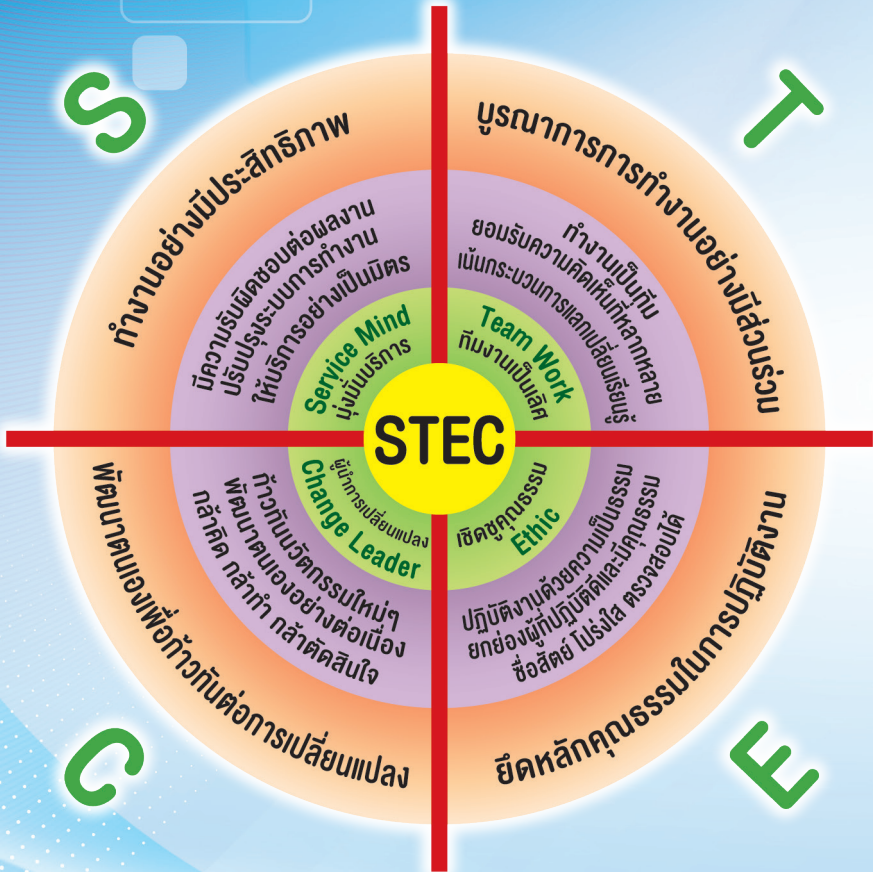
S

ทำงานอย่างมีประสิทธิภาพ

มีความรับผิดชอบต่อผลงาน
ปรับปรุงระบบการทำงาน
ให้บริการอย่างเป็นมิตร

Service Mind
มุ่งมั่นบริการ

T

บูรณาการการทำงานอย่างมีส่วนร่วม

ทำงานเป็นทีม
ยอมรับความคิดเห็นที่หลากหลาย
เน้นกระบวนการแลกเปลี่ยนเรียนรู้

Team Work
ทีมงานเป็นเลิศ

STEC

C

พัฒนาตนเองเพื่อก้าวทันต่อการเปลี่ยนแปลง

ก้าวทันนวัตกรรมใหม่ๆ
พัฒนาตนเองอย่างต่อเนื่อง
กล้าคิด กล้าทำ กล้าตัดสินใจ

ผู้นำการเปลี่ยนแปลง
Change Leader

E

ยึดหลักคุณธรรมในการปฏิบัติงาน

ปฏิบัติงานด้วยความเป็นธรรม
ยกย่องผู้ที่ปฏิบัติดีและมีคุณธรรม
ซื่อสัตย์ โปร่งใส ตรวจสอบได้

เชิดชูคุณธรรม
Ethic